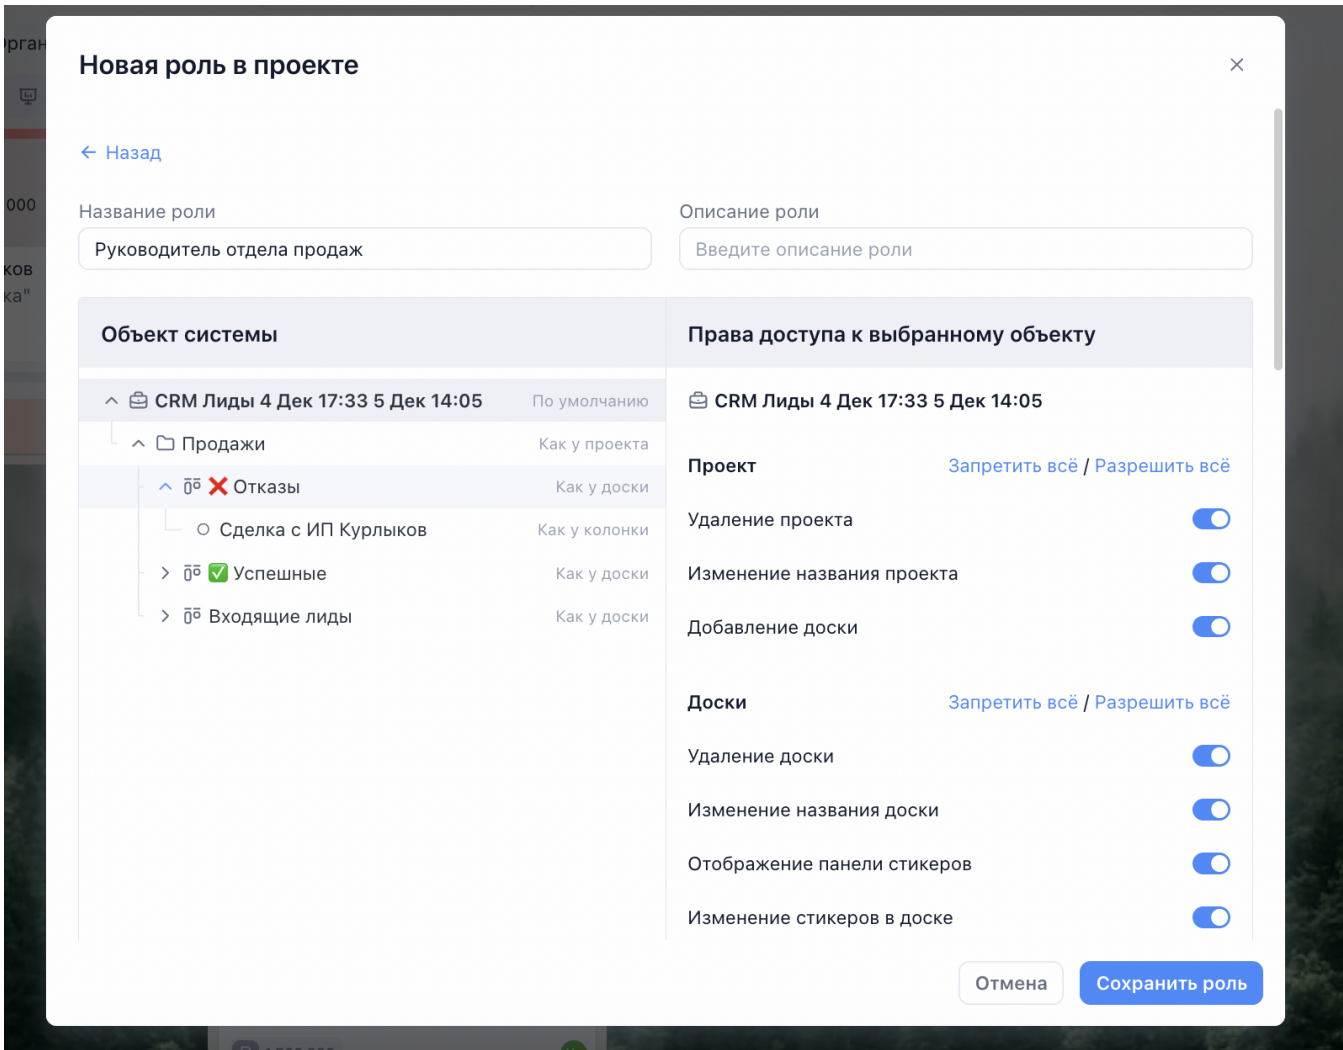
Новая роль в проекте

×

← Назад

Название роли
Руководитель отдела продаж

Описание роли
Введите описание роли

Объект системы

CRM Лиды 4 Дек 17:33 5 Дек 14:05 По умолчанию
Продажи Как у проекта
❌ Отказы Как у доски
Сделка с ИП Курлыков Как у колонки
✅ Успешные Как у доски
Входящие лиды Как у доски

Права доступа к выбранному объекту

CRM Лиды 4 Дек 17:33 5 Дек 14:05

Проект Запретить всё / Разрешить всё
Удаление проекта
Изменение названия проекта
Добавление доски

Доски Запретить всё / Разрешить всё
Удаление доски
Изменение названия доски
Отображение панели стикеров
Изменение стикеров в доске

Отмена
Сохранить роль